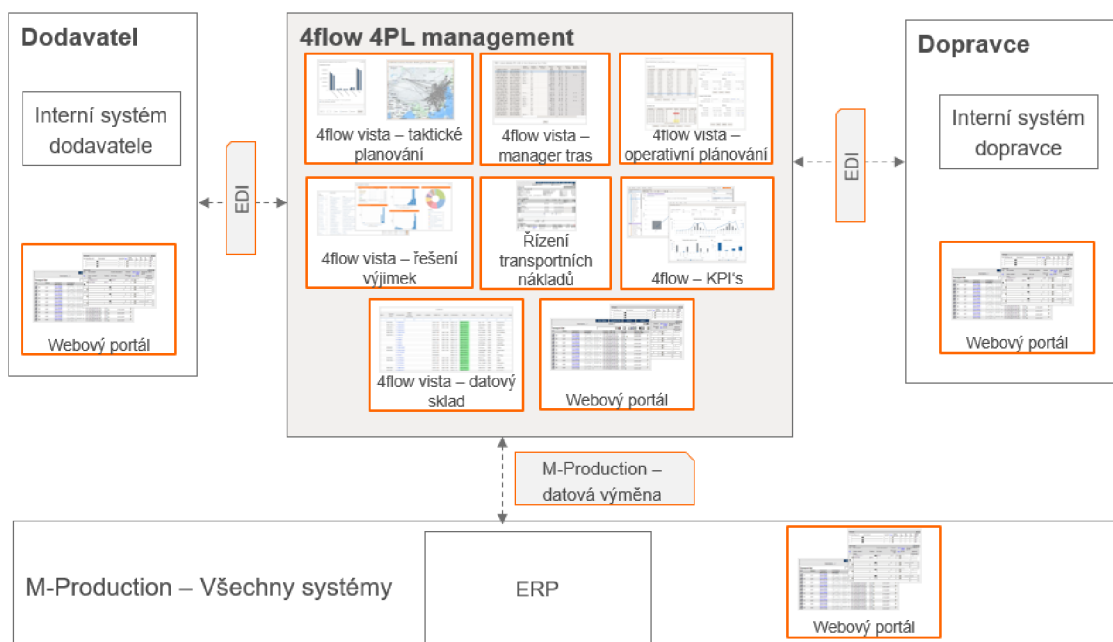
Dodavatel

Interní systém dodavatele

Webový portál

EDI

4flow 4PL management

4flow vista – taktické planování

4flow vista – manager tras

4flow vista – operativní plánování

4flow vista – řešení výjimek

Řízení transportních nákladů

4flow – KPI's

4flow vista – datový sklad

Webový portál

EDI

Dopravce

Interní systém dopravce

Webový portál

M-Production – datová výměna

M-Production – Všechny systémy

ERP

Webový portál